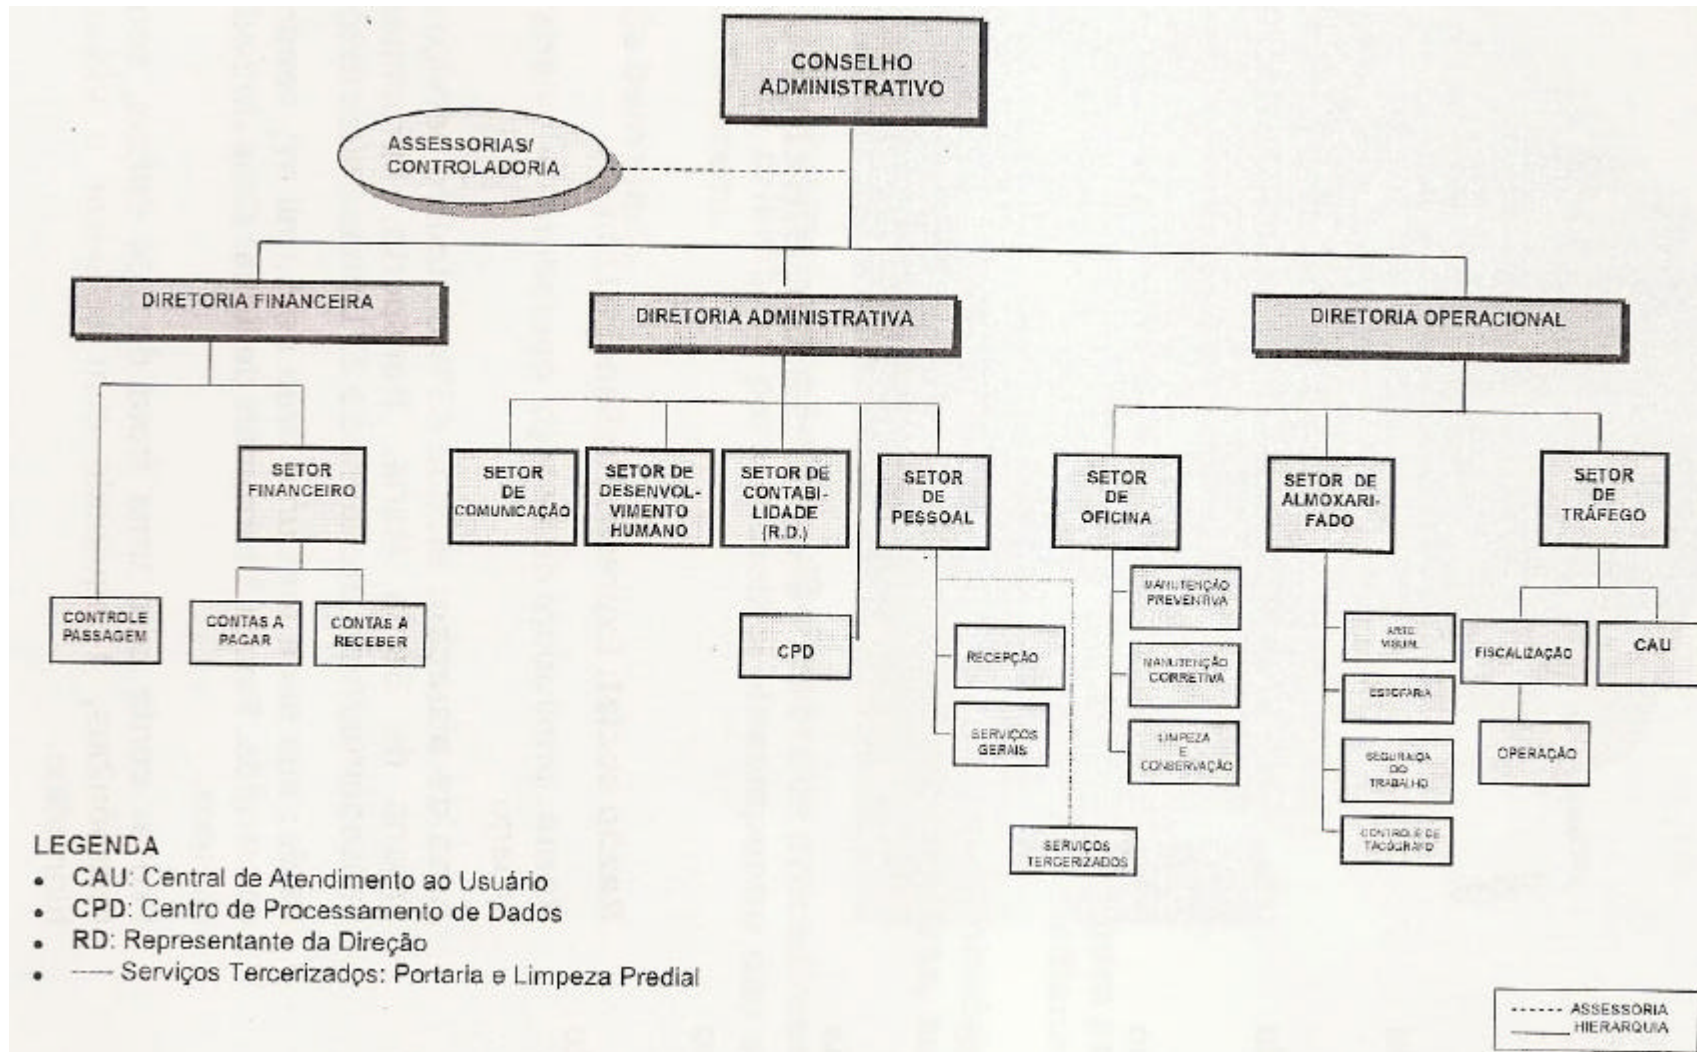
CONSELHO ADMINISTRATIVO

ASSESSORIAS/ CONTROLADORIA

DIRETORIA FINANCEIRA

DIRETORIA ADMINISTRATIVA

DIRETORIA OPERACIONAL

SETOR FINANCEIRO

CONTROLE PASSAGEM

CONTAS A PAGAR

CONTAS A RECEBER

SETOR DE COMUNICAÇÃO

SETOR DE DESENVOLVIMENTO HUMANO

SETOR DE CONTABILIDADE (R.D.)

SETOR DE PESSOAL

CPD

RECEPÇÃO

SERVIÇOS GERAIS

SERVIÇOS TERCERIZADOS

SETOR DE OFICINA

MANUTENÇÃO PREVENTIVA

MANUTENÇÃO CORRETIVA

LIMPEZA E CONSERVAÇÃO

SETOR DE ALMOXARIFADO

ARTE VISUAL

ESTOFARIA

SEGURANÇA DO TRABALHO

CONTROLE DE TACÓGRAFO

SETOR DE TRÁFEGO

FISCALIZAÇÃO

CAU

OPERAÇÃO

LEGENDA
• CAU: Central de Atendimento ao Usuário
• CPD: Centro de Processamento de Dados
• RD: Representante da Direção
• ----- Serviços Tercerizados: Portaria e Limpeza Predial

------ ASSESSORIA
_____ HIERARQUIA